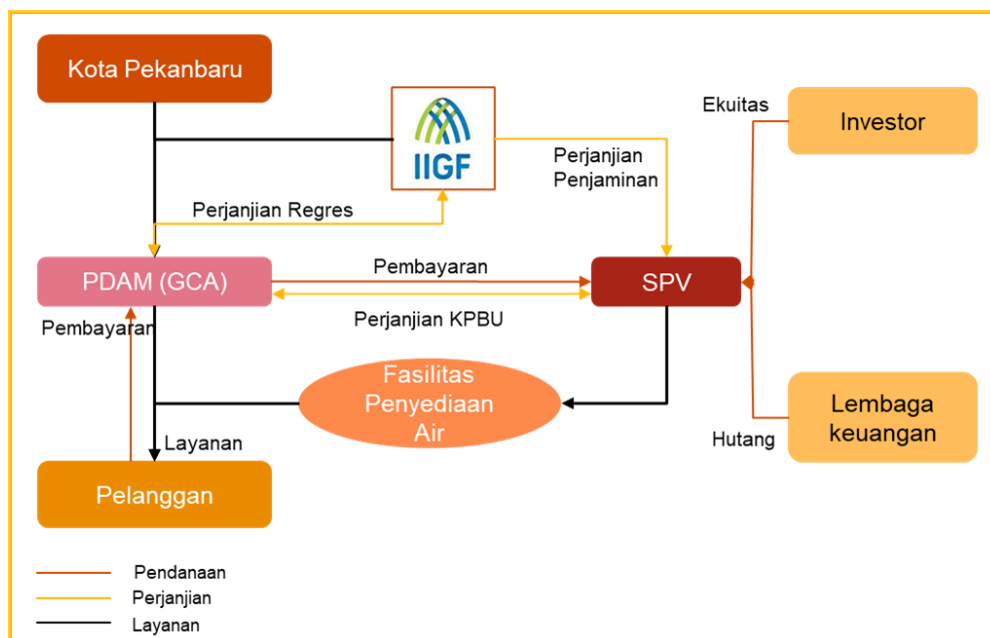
Kota Pekanbaru

IIGF

Ekuitas

Investor

Perjanjian Penjaminan

Perjanjian Regres

PDAM (GCA)

Pembayaran

SPV

Perjanjian KPBU

Pembayaran

Fasilitas Penyediaan Air

Lembaga keuangan

Hutang

Layanan

Pelanggan

Pendanaan
Perjanjian
Layanan